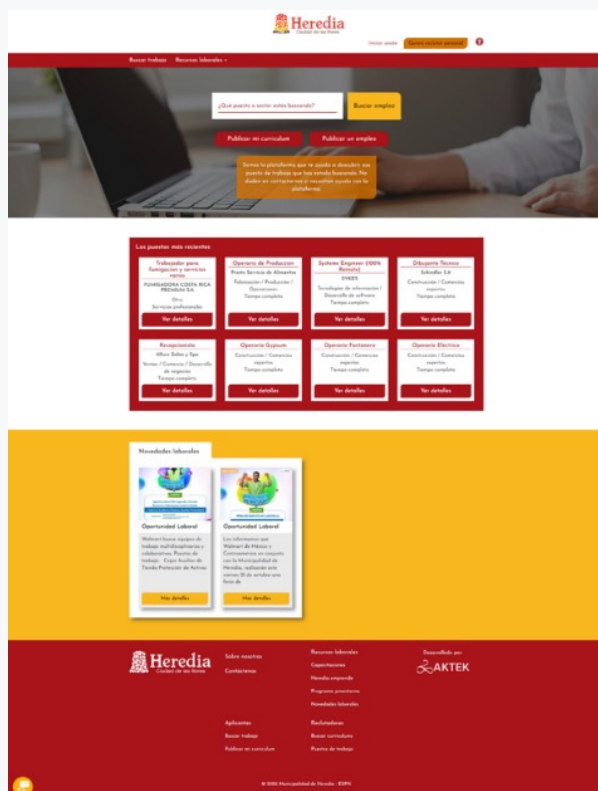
Heredia
Ciudad de las flores

Iniciar sesión | Quiero iniciar sesion personal

Buscar trabajo | Recursos laborales

¿Qué puesto o sector estás buscando? | Buscar empleo

Publicar mi currículum | Publicar un empleo

Somos la plataforma que te puede a descubrir ese puesto de trabajo que has estado buscando. No dudes en contactarnos si necesitas ayuda con la plataforma.

Los puestos más recientes

Trabajador para fumigación y servicios varios
FUMIGADORA COSTA RICA PREMIUM S.A.
Otro
Servicios profesionales
Ver detalles

Operario de Produccion
Fresh Servicio de Alimentos
Fabricación / Producción / Operaciones
Tiempo completo
Ver detalles

Systems Engineer (100% Remote)
SYNDS
Tecnologías de información / Desarrollo de software
Tiempo completo
Ver detalles

Dibujante Tecnico
Schindler S.A.
Construcción / Comercios expertos
Tiempo completo
Ver detalles

Recepcionista
Allure Salon y Spa
Ventas / Comercio / Desarrollo de negocios
Tiempo completo
Ver detalles

Operario Gypsum
Construcción / Comercios expertos
Tiempo completo
Ver detalles

Operario Fontanero
Construcción / Comercios expertos
Tiempo completo
Ver detalles

Operario Eléctrico
Construcción / Comercios expertos
Tiempo completo
Ver detalles

Novedades laborales

Oportunidad Laboral
Walmart busca equipos de trabajo multidisciplinarios y colaboradores. Puestos de trabajo: Tiempo completo de Tienda Protección de Activos
Ver detalles

Oportunidad Laboral
Los informamos que Walmart de México y Centroamérica en conjunto con la Municipalidad de Heredia, realizarán este viernes 21 de octubre una feria de
Ver detalles

Heredia
Ciudad de las flores

Sobre nosotros
Contáctenos

Recursos laborales
Capacitaciones
Heredia emprende
Programa pasantías
Novedades laborales

Desarrollado por:
AKTEK

Aplicantes
Buscar trabajo
Publicar mi currículum

Reclutadores
Buscar currículum
Puestos de trabajo

© 2022 Municipalidad de Heredia · EDPN